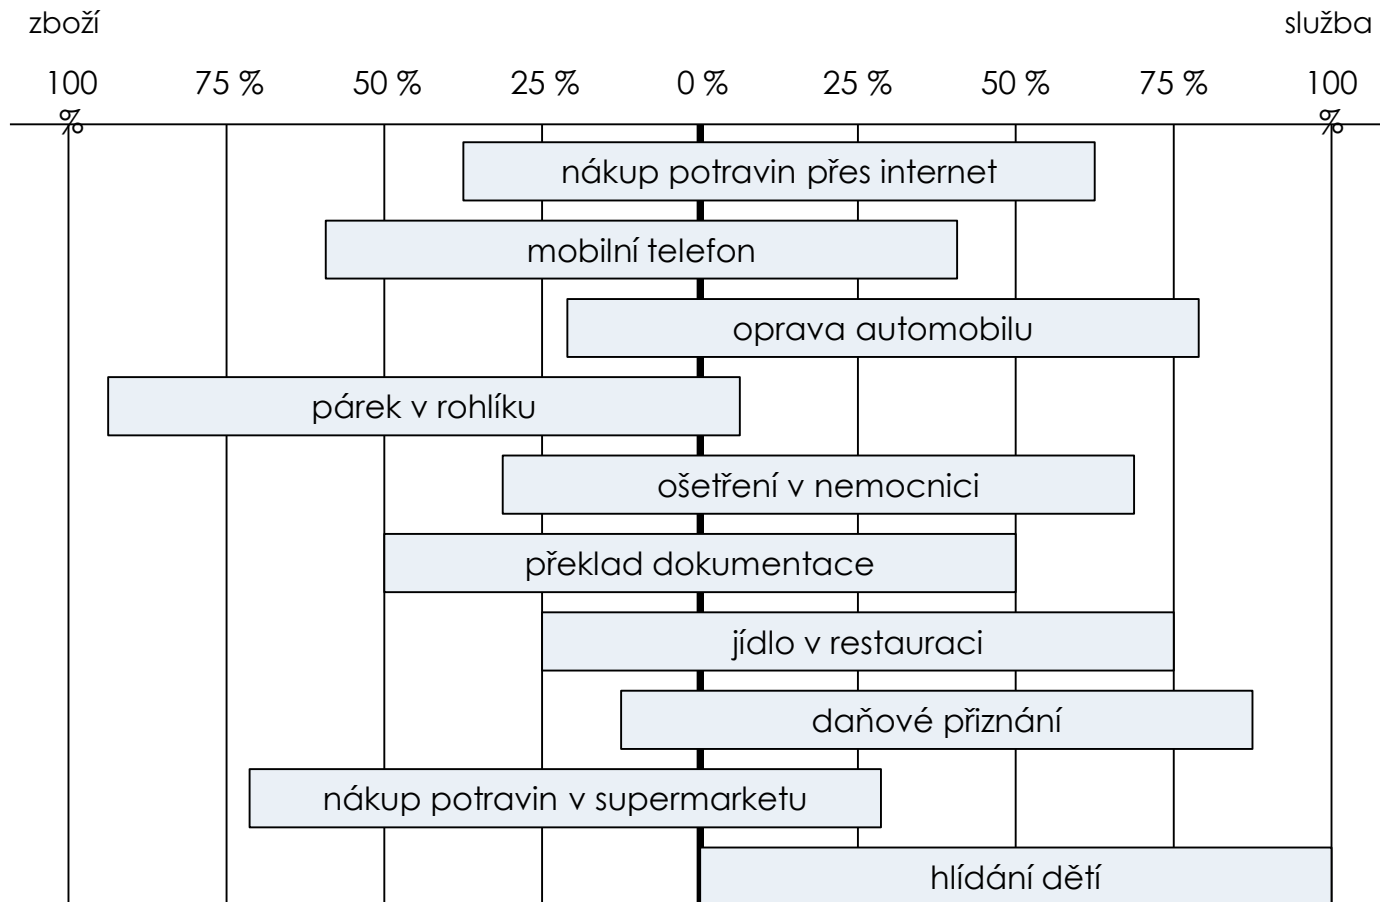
zboží

služba

| 100 % | 75 % | 50 % | 25 % | 0 % | 25 % | 50 % | 75 % | 100 % |
|---|---|---|---|---|---|---|---|---|

nákup potravin přes internet

mobilní telefon

oprava automobilu

párek v rohlíku

ošetření v nemocnici

překlad dokumentace

jídlo v restauraci

daňové přiznání

nákup potravin v supermarketu

hlídání dětí